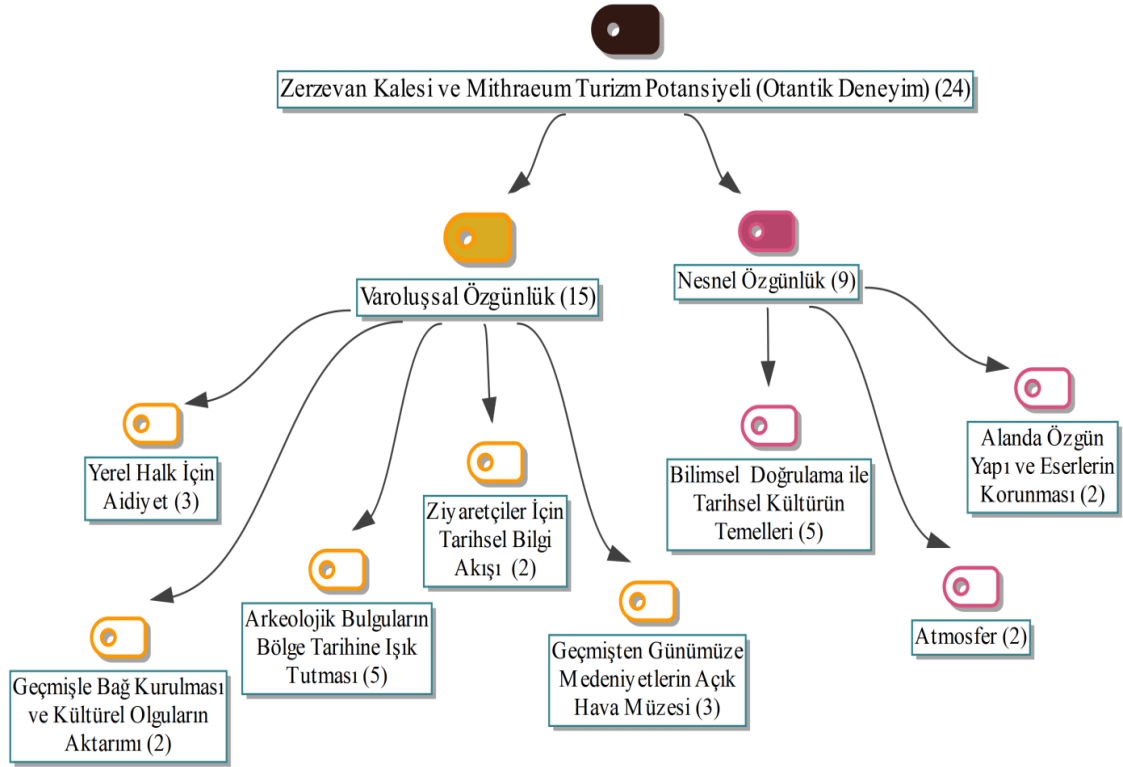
Zerzevan Kalesi ve Mithraeum Turizm Potansiyeli (Otantik Deneyim) (24)

Varoluşsal Özgünlük (15)

Nesnel Özgünlük (9)

Yerel Halk İçin Aidiyet (3)

Geçmişle Bağ Kurulması ve Kültürel Olguların Aktarımı (2)

Arkeolojik Bulguların Bölge Tarihine Işık Tutması (5)

Ziyaretçiler İçin Tarihsel Bilgi Akışı (2)

Geçmişten Günümüze Medeniyetlerin Açık Hava Müzesi (3)

Bilimsel Doğrulama ile Tarihsel Kültürün Temelleri (5)

Atmosfer (2)

Alanda Özgün Yapı ve Eserlerin Korunması (2)